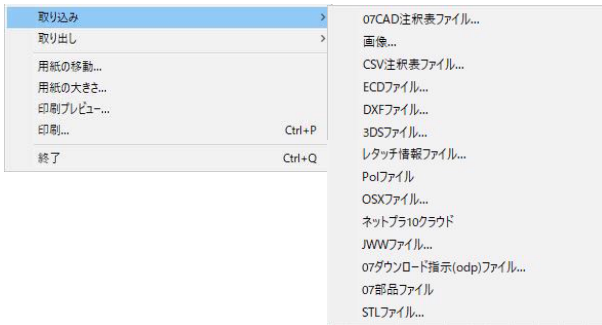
取り込み >
取り出し >
用紙の移動...
用紙の大きさ...
印刷プレビュー...
印刷... Ctrl+P
終了 Ctrl+Q

07CAD注釈表ファイル...
画像...
CSV注釈表ファイル...
ECDファイル...
DXFファイル...
3DSファイル...
レタッチ情報ファイル...
Polファイル
OSXファイル...
ネットプラ10クラウド
JWWファイル...
07ダウンロード指示(odp)ファイル...
07部品ファイル
STLファイル...